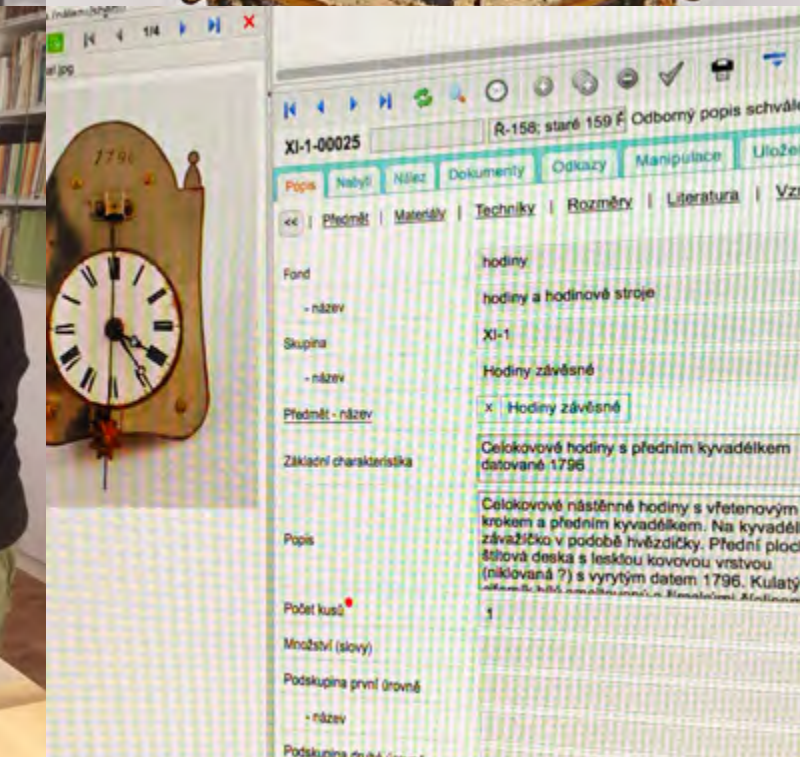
1/4

.jpg

1796

XI-1-00025

Ř-158; staré 159 Ř Odborný popis schvále

Popis | Nabytí | Nález | Dokumenty | Odkazy | Manipulace | Ulože

<< | Předmět | Materiály | Techniky | Rozměry | Literatura | Vz

Fond
hodiny

- název
hodiny a hodinové stroje

Skupina
XI-1

- název
Hodiny závěsné

Předmět - název
x Hodiny závěsné

Základní charakteristika
Celokovové hodiny s předním kyvadélkem datované 1796

Popis
Celokovové nástěnné hodiny s vřetenovým krokem a předním kyvadélkem. Na kyvadél závažíčko v podobě hvězdičky. Přední ploc štítová deska s lesklou kovovou vrstvou (niklovaná ?) s vyrytým datem 1796. Kulatý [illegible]

Počet kusů
1

Množství (slovy)

Podskupina první úrovně

- název

Podskupina druhé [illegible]